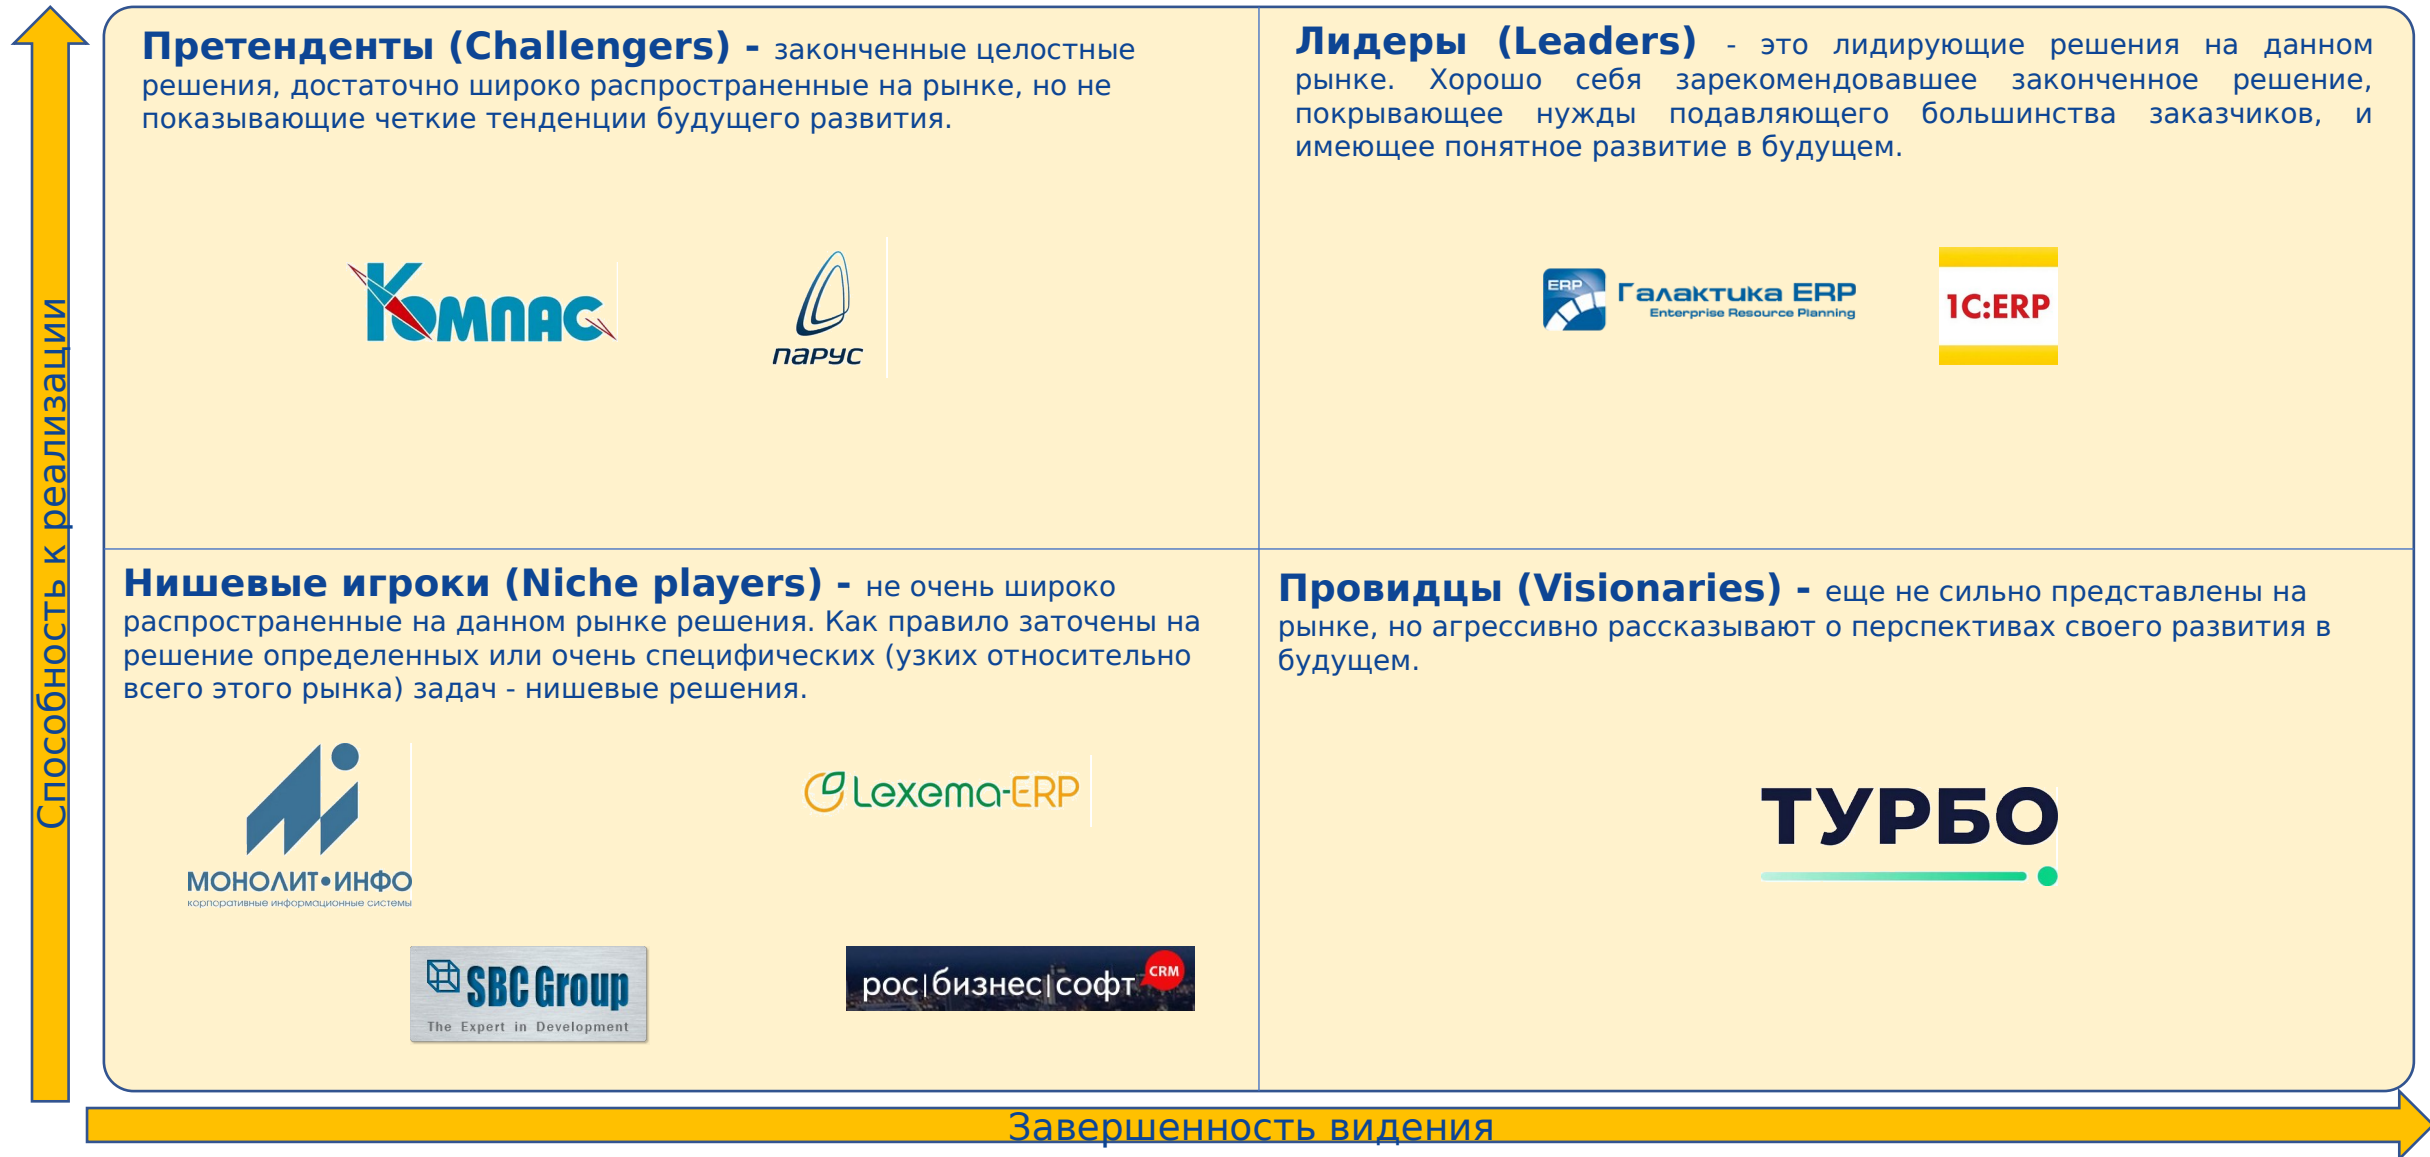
Способность к реализации

**Претенденты (Challengers) -** законченные целостные решения, достаточно широко распространенные на рынке, но не показывающие четкие тенденции будущего развития.

Компас

парус

**Лидеры (Leaders)** - это лидирующие решения на данном рынке. Хорошо себя зарекомендовавшее законченное решение, покрывающее нужды подавляющего большинства заказчиков, и имеющее понятное развитие в будущем.

ERP Галактика ERP Enterprise Resource Planning

1С:ERP

**Нишевые игроки (Niche players) -** не очень широко распространенные на данном рынке решения. Как правило заточены на решение определенных или очень специфических (узких относительно всего этого рынка) задач - нишевые решения.

МОНОЛИТ•ИНФО корпоративные информационные системы

Lexema-ERP

SBC Group The Expert in Development

рос|бизнес|софт CRM

**Провидцы (Visionaries) -** еще не сильно представлены на рынке, но агрессивно рассказывают о перспективах своего развития в будущем.

ТУРБО

Завершенность видения